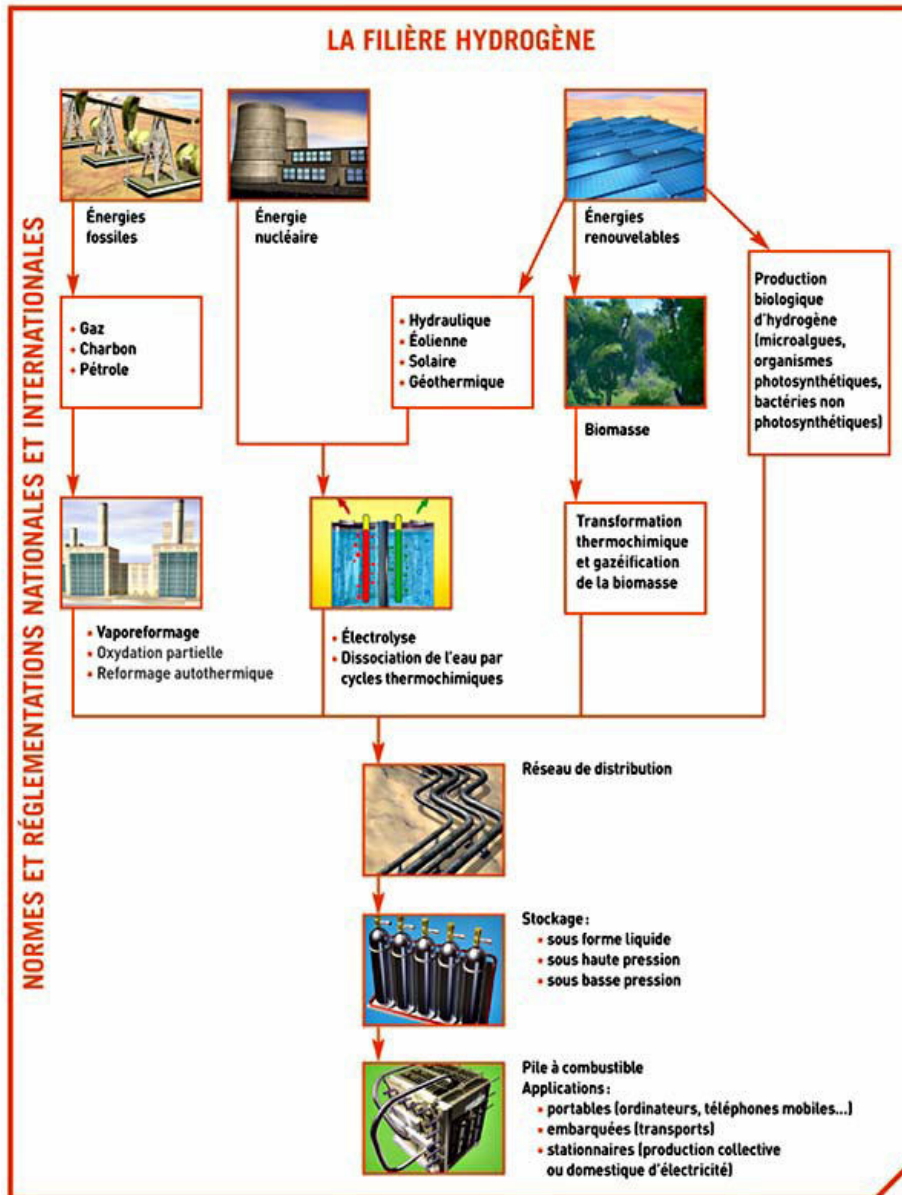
LA FILIÈRE HYDROGÈNE

NORMES ET RÉGLEMENTATIONS NATIONALES ET INTERNATIONALES

Énergies fossiles

Énergie nucléaire

Énergies renouvelables

• Gaz
• Charbon
• Pétrole

• Hydraulique
• Éolienne
• Solaire
• Géothermique

Biomasse

Production biologique d'hydrogène (microalgues, organismes photosynthétiques, bactéries non photosynthétiques)

• Vaporeformage
• Oxydation partielle
• Reformage autothermique

• Électrolyse
• Dissociation de l'eau par cycles thermochimiques

Transformation thermochimique et gazéification de la biomasse

Réseau de distribution

Stockage :
• sous forme liquide
• sous haute pression
• sous basse pression

Pile à combustible
Applications :
• portables (ordinateurs, téléphones mobiles...)
• embarquées (transports)
• stationnaires (production collective ou domestique d'électricité)